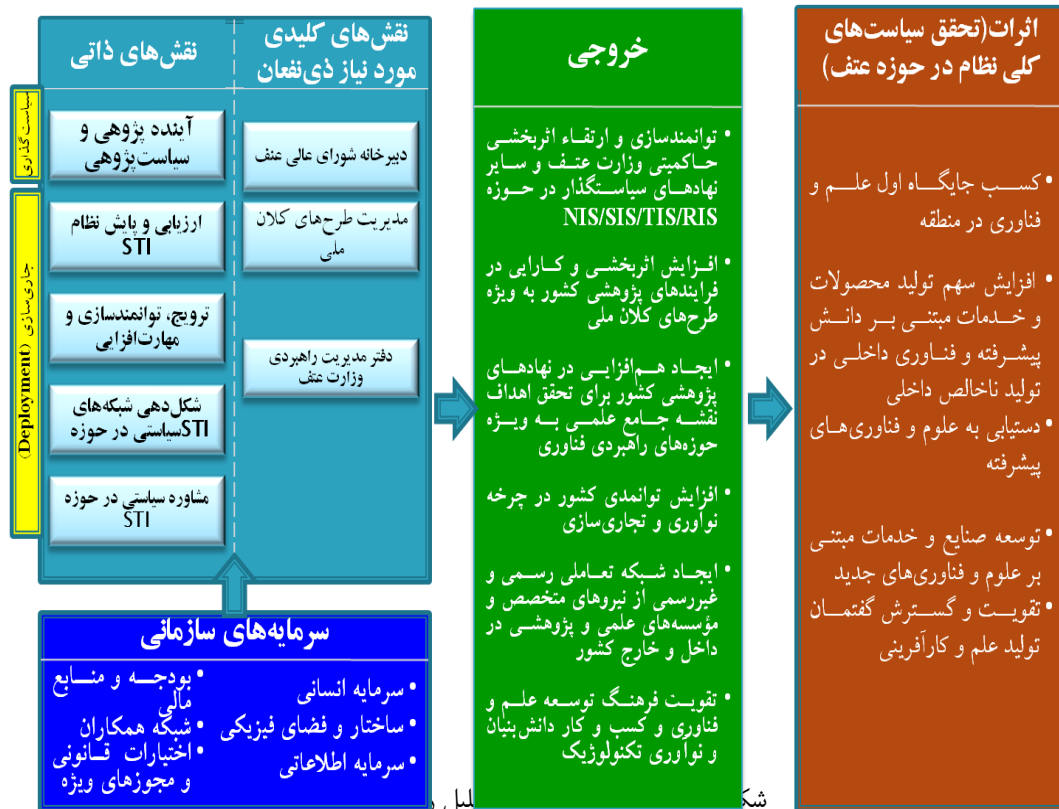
نقش‌های ذاتی

نقش‌های کلیدی مورد نیاز ذی‌نفعان

سیاست گذاری

جاری‌سازی (Deployment)

آینده پژوهی و سیاست‌پژوهی

ارزیابی و پایش نظام STI

ترویج، توانمندسازی و مهارت‌افزایی

شکل‌دهی شبکه‌های STIسیاستی در حوزه

مشاوره سیاستی در حوزه STI

دبیرخانه شورای عالی عتف

مدیریت طرح‌های کلان ملی

دفتر مدیریت راهبردی وزارت عتف

سرمایه‌های سازمانی

• سرمایه انسانی
• ساختار و فضای فیزیکی
• سرمایه اطلاعاتی

• بودجه و منابع مالی
• شبکه همکاران
• اختیارات قانونی و مجوزهای ویژه

خروجی

• توانمندسازی و ارتقاء اثربخشی حاکمیتی وزارت عتف و سایر نهادهای سیاستگذار در حوزه NIS/SIS/TIS/RIS

• افزایش اثربخشی و کارایی در فرایندهای پژوهشی کشور به ویژه طرح‌های کلان ملی

• ایجاد هم‌افزایی در نهادهای پژوهشی کشور برای تحقق اهداف نقشه جامع علمی به ویژه حوزه‌های راهبردی فناوری

• افزایش توانمندی کشور در چرخه نوآوری و تجاری‌سازی

• ایجاد شبکه تعاملی رسمی و غیررسمی از نیروهای متخصص و مؤسسه‌های علمی و پژوهشی در داخل و خارج کشور

• تقویت فرهنگ توسعه علم و فناوری و کسب و کار دانش‌بنیان و نوآوری تکنولوژیک

اثرات(تحقق سیاست‌های کلی نظام در حوزه عتف)

• کسب جایگاه اول علم و فناوری در منطقه

• افزایش سهم تولید محصولات و خدمات مبتنی بر دانش پیشرفته و فناوری داخلی در تولید ناخالص داخلی

• دستیابی به علوم و فناوری‌های پیشرفته

• توسعه صنایع و خدمات مبتنی بر علوم و فناوری‌های جدید

• تقویت و گسترش گفتمان تولید علم و کارآفرینی

شک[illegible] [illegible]لیل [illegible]